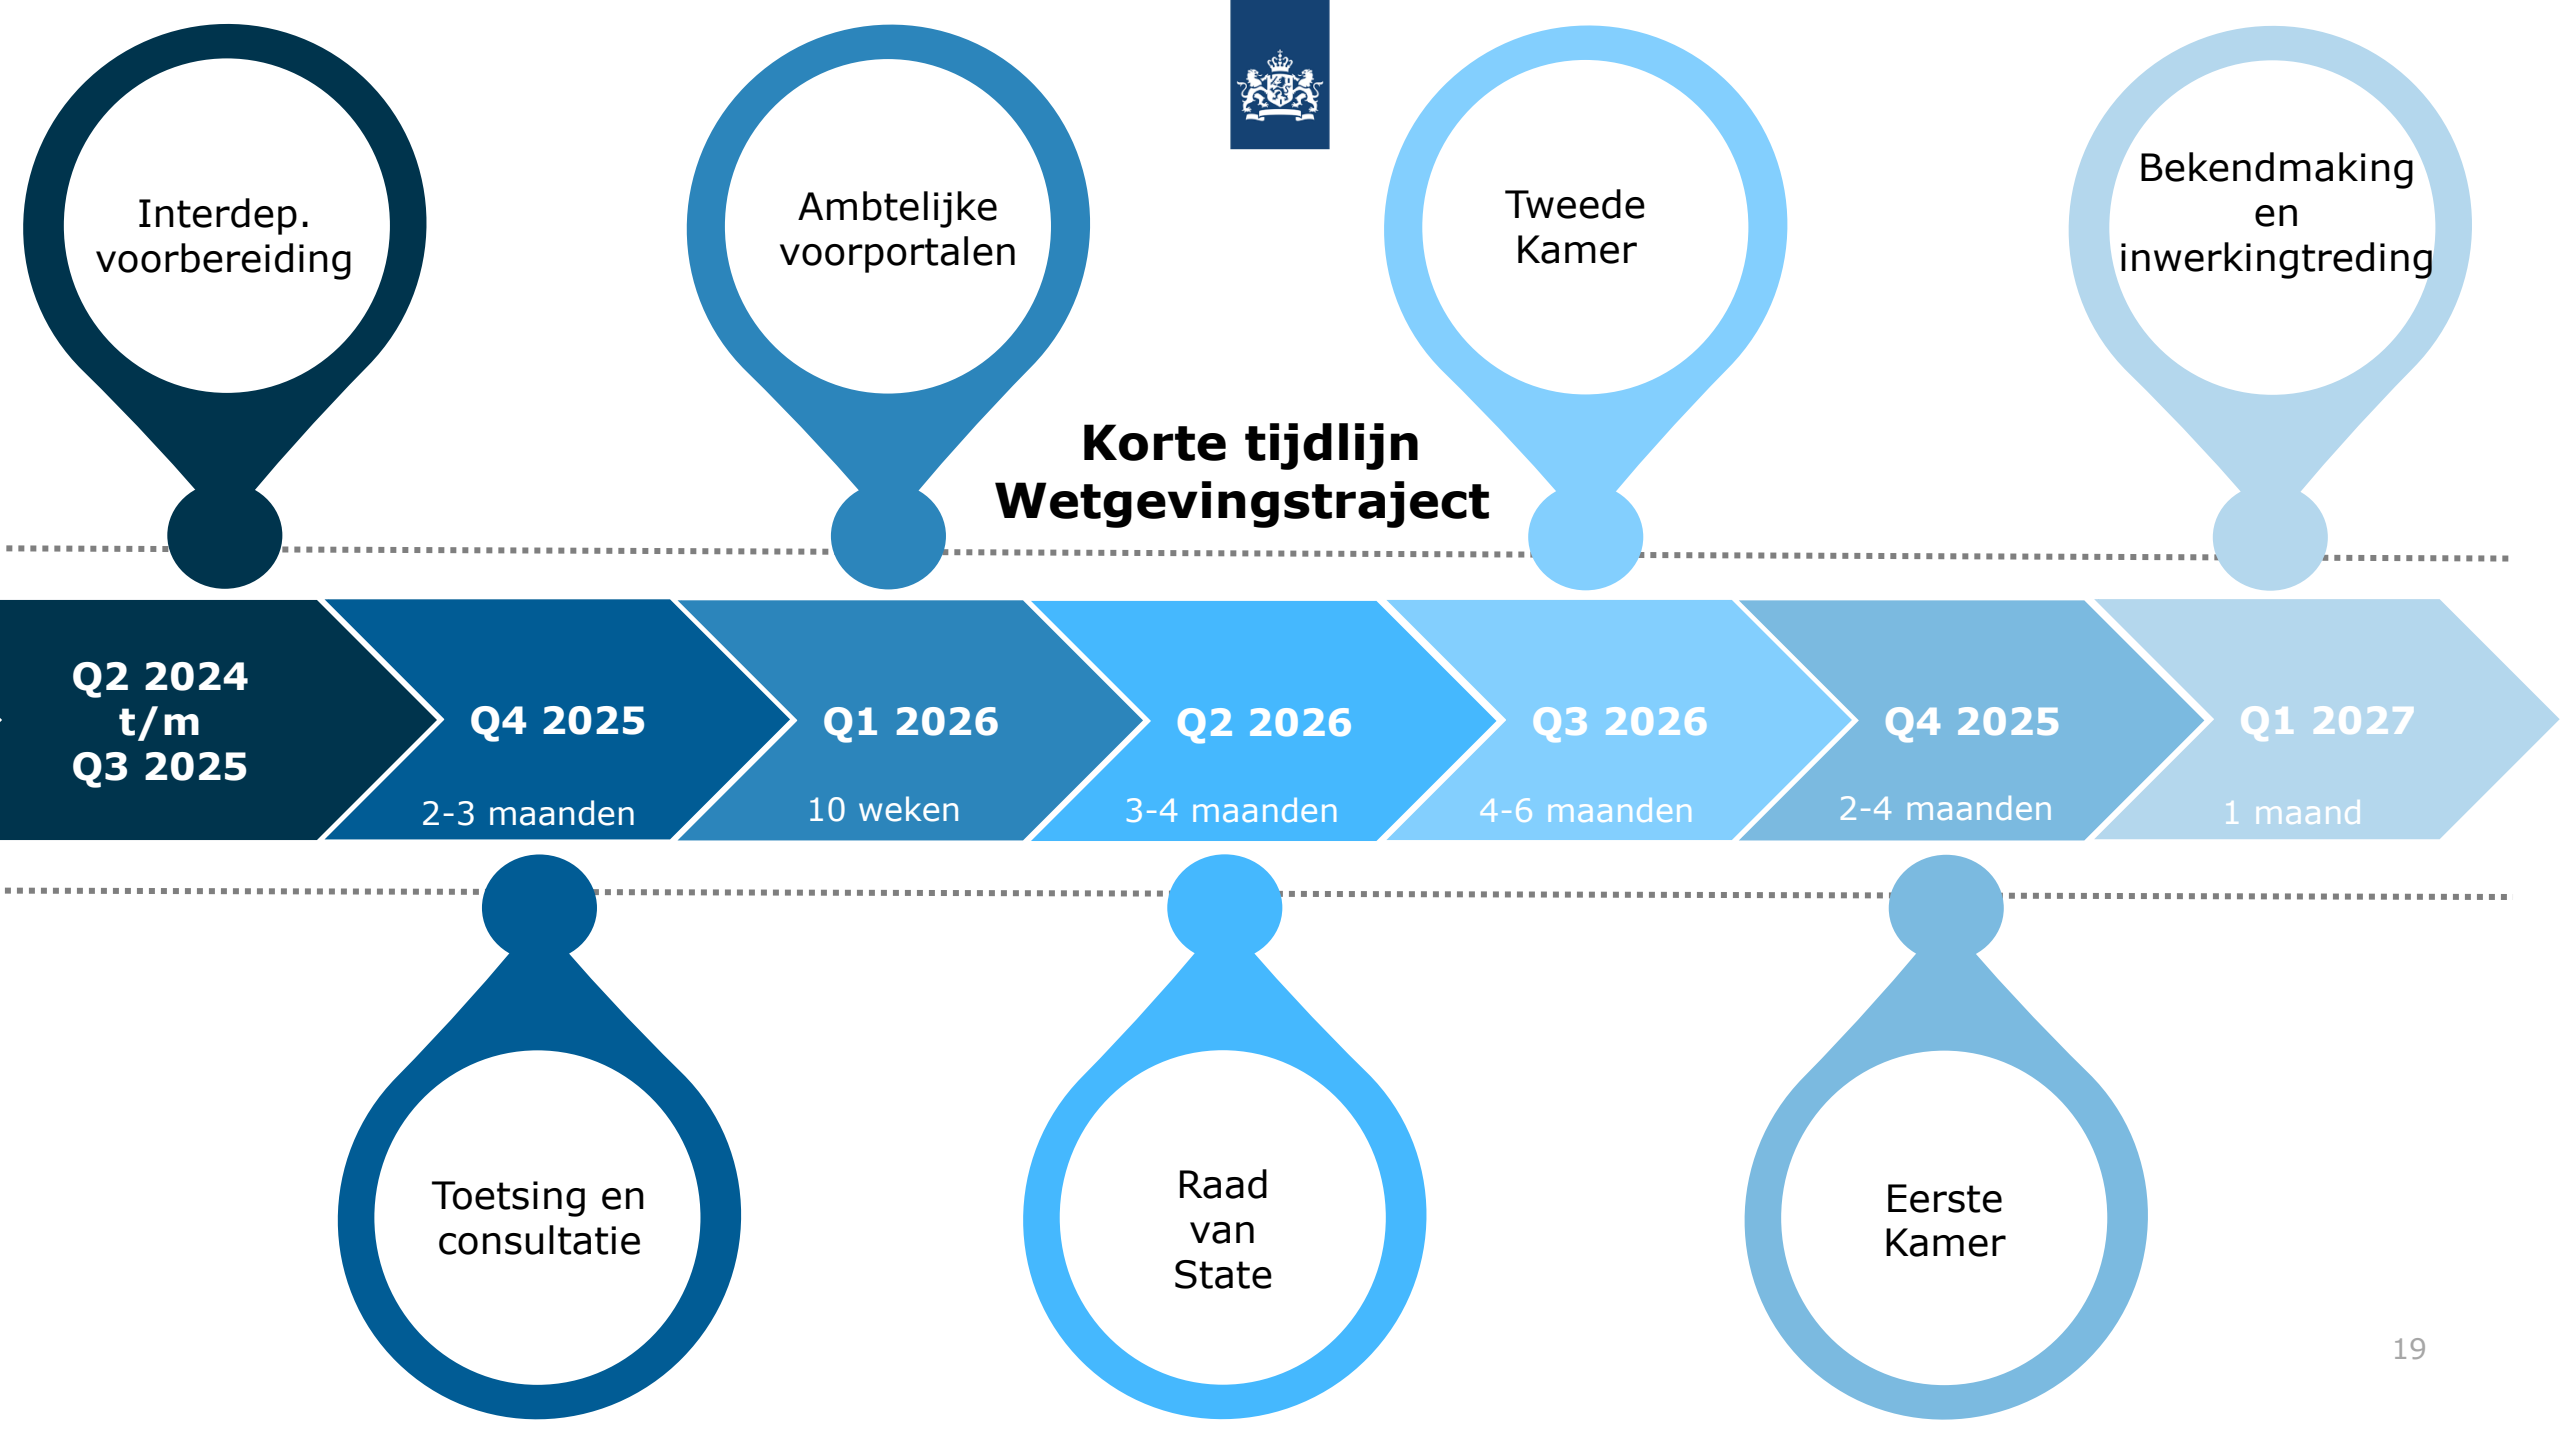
Interdep. voorbereiding

Ambtelijke voorportalen

Tweede Kamer

Bekendmaking en inwerkingtreding

Korte tijdlijn Wetgevingstraject

Q2 2024 t/m Q3 2025

Q4 2025
2-3 maanden

Q1 2026
10 weken

Q2 2026
3-4 maanden

Q3 2026
4-6 maanden

Q4 2025
2-4 maanden

Q1 2027
1 maand

Toetsing en consultatie

Raad van State

Eerste Kamer

19